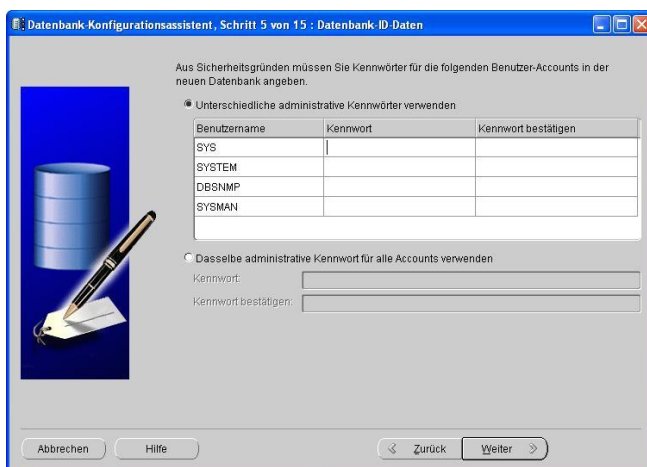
Datenbank-Konfigurationsassistent, Schritt 5 von 15 : Datenbank-ID-Daten

Aus Sicherheitsgründen müssen Sie Kennwörter für die folgenden Benutzer-Accounts in der neuen Datenbank angeben.

Unterschiedliche administrative Kennwörter verwenden

| Benutzername | Kennwort | Kennwort bestätigen |
|---|---|---|
| SYS | | |
| SYSTEM | | |
| DBSNMP | | |
| SYSMAN | | |

Dasselbe administrative Kennwort für alle Accounts verwenden

Kennwort:

Kennwort bestätigen:

Abbrechen
Hilfe
Zurück
Weiter